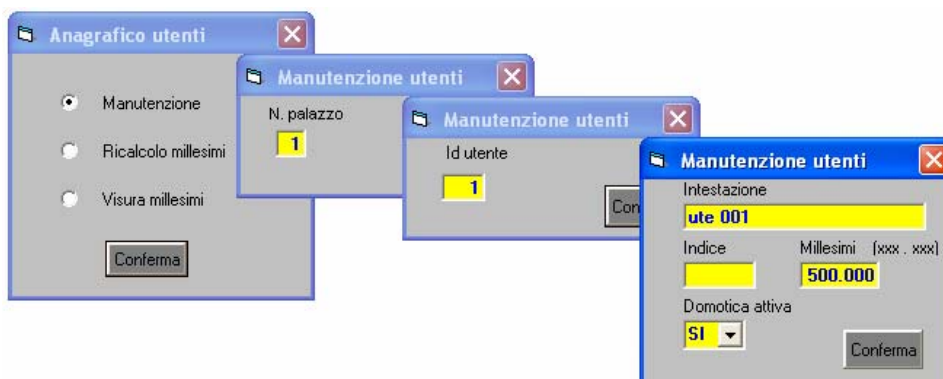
Anagrafico utenti

Manutenzione

Ricalcolo millesimi

Visura millesimi

Conferma

Manutenzione utenti

N. palazzo

1

Manutenzione utenti

Id utente

1

Con

Manutenzione utenti

Intestazione

ute 001

Indice

Millesimi (xxx . xxx)

500.000

Domotica attiva

SI

Conferma